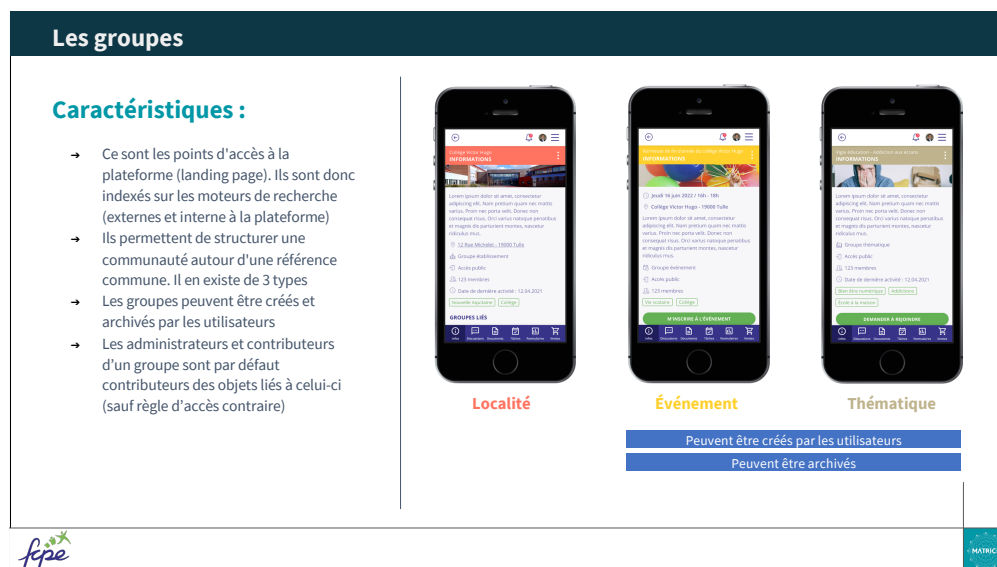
Les groupes

Caractéristiques :

➔ Ce sont les points d'accès à la plateforme (landing page). Ils sont donc indexés sur les moteurs de recherche (externes et interne à la plateforme)
➔ Ils permettent de structurer une communauté autour d'une référence commune. Il en existe de 3 types
➔ Les groupes peuvent être créés et archivés par les utilisateurs
➔ Les administrateurs et contributeurs d'un groupe sont par défaut contributeurs des objets liés à celui-ci (sauf règle d'accès contraire)

Collège Victor Hugo
INFORMATIONS

Lorem ipsum dolor sit amet, consectetur adipiscing elit. Nam pretium quam nec mattis varius. Proin nec porta velit. Donec non consequat risus. Orci varius natoque penatibus et magnis dis parturient montes, nascetur ridiculus mus.

12 Rue Michelet - 19000 Tulle
Groupe établissement
Accès public
123 membres
Date de dernière activité : 12.04.2021
Nouvelle Aquitaine
Collège

GROUPES LIÉS

Infos Discussions Documents Tâches Formulaires Ventes

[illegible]
INFORMATIONS

Jeudi 16 juin 2022 / 14h - 18h
Collège Victor Hugo - 19000 Tulle

Lorem ipsum dolor sit amet, consectetur adipiscing elit. Nam pretium quam nec mattis varius. Proin nec porta velit. Donec non consequat risus. Orci varius natoque penatibus et magnis dis parturient montes, nascetur ridiculus mus.

Groupe événement
Accès public
123 membres
Vie scolaire
Collège

M'INSCRIRE À L'ÉVÉNEMENT

Infos Discussions Documents Tâches Formulaires Ventes

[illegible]
INFORMATIONS

Lorem ipsum dolor sit amet, consectetur adipiscing elit. Nam pretium quam nec mattis varius. Proin nec porta velit. Donec non consequat risus. Orci varius natoque penatibus et magnis dis parturient montes, nascetur ridiculus mus.

Groupe thématique
Accès public
123 membres
Date de dernière activité : 12.04.2021
Bien être numérique
Addictions
École à la maison

DEMANDER À REJOINDRE

Infos Discussions Documents Tâches Formulaires Ventes

Localité
Événement
Thématique

Peuvent être créés par les utilisateurs
Peuvent être archivés

fcpe

MATRIC